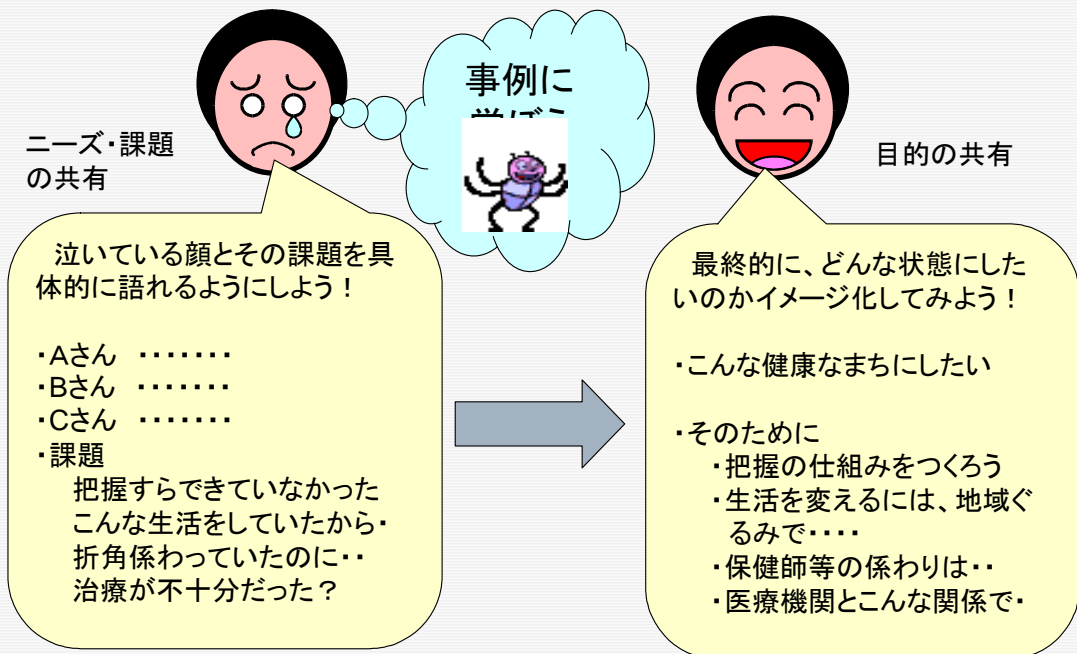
事例に
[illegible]

ニーズ・課題の共有

泣いている顔とその課題を具体的に語れるようにしよう！

・Aさん ・・・・・・・
・Bさん ・・・・・・・
・Cさん ・・・・・・・
・課題
把握すらできていなかった
こんな生活をしていたから・
折角係わっていたのに・・
治療が不十分だった？

目的の共有

最終的に、どんな状態にしたいのかイメージ化してみよう！

・こんな健康なまちにしたい

・そのために
・把握の仕組みをつくろう
・生活を変えるには、地域ぐるみで・・・・
・保健師等の係わりは・・
・医療機関とこんな関係で・